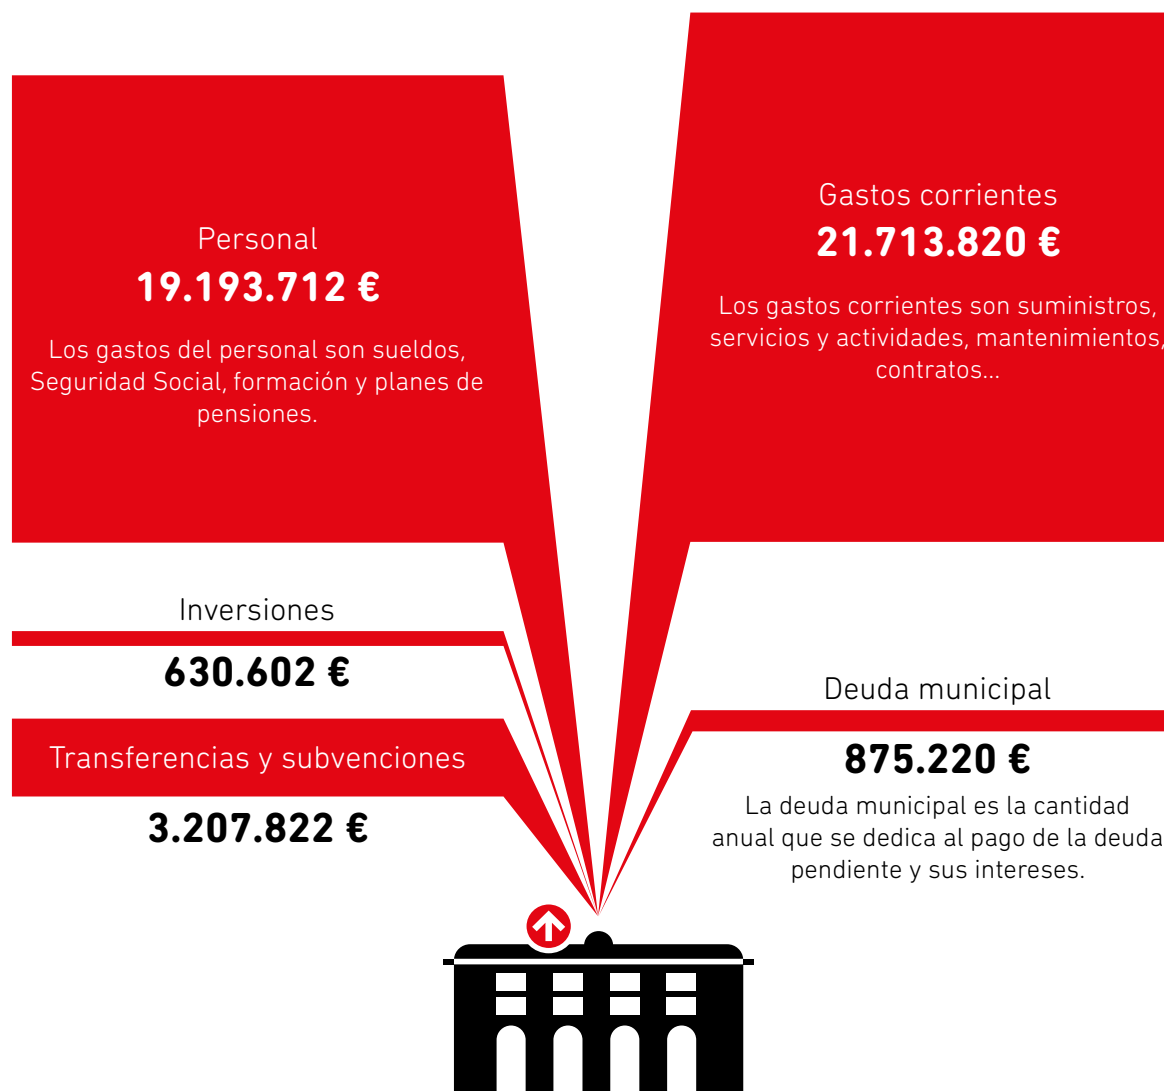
Personal
19.193.712 €

Los gastos del personal son sueldos, Seguridad Social, formación y planes de pensiones.

Gastos corrientes
21.713.820 €

Los gastos corrientes son suministros, servicios y actividades, mantenimientos, contratos...

Inversiones
630.602 €

Transferencias y subvenciones
3.207.822 €

Deuda municipal
875.220 €

La deuda municipal es la cantidad anual que se dedica al pago de la deuda pendiente y sus intereses.